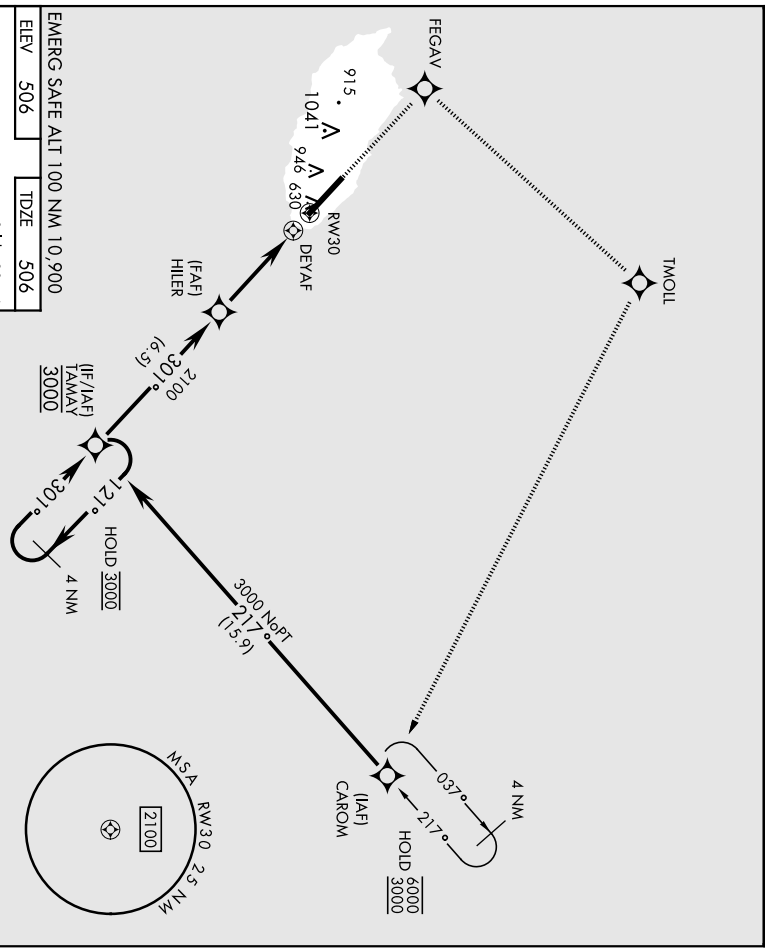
FEGAV

TMOLL

915
1041
946
630

RW30

DEYAF

(FAF)
HILER

2100
301°
(6.5)

(IF/IAF)
TAMAY
3000

301°
121°

HOLD 3000

4 NM

3000 NoPT
217°
(15.9)

(IAF)
CAROM

037°
217°

4 NM

HOLD 6000
3000

MSA RW30 25 NM

2100

EMERG SAFE ALT 100 NM 10,900

ELEV 506

TDZE 506